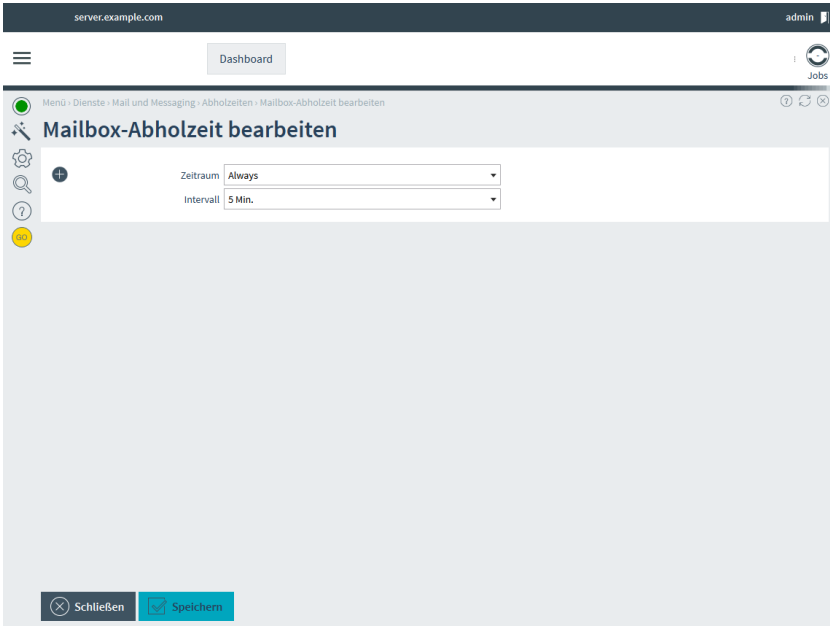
server.example.com

admin

Dashboard

Jobs

Menü › Dienste › Mail und Messaging › Abholzeiten › Mailbox-Abholzeit bearbeiten

Mailbox-Abholzeit bearbeiten

Zeitraum Always

Intervall 5 Min.

GO

Schließen

Speichern